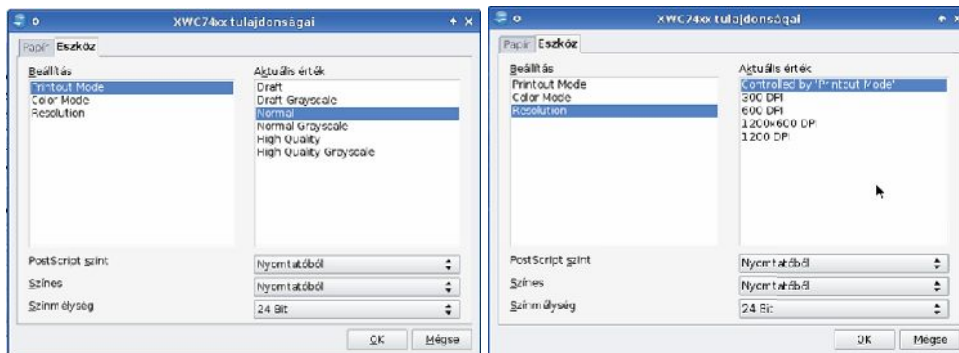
XWC74xx tulajdonságai

Papír Eszköz

Beállítás
Printout Mode
Color Mode
Resolution

Aktuális érték
Draft
Draft Grayscale
Normal
Normal Grayscale
High Quality
High Quality Grayscale

PostScript szint
Nyomtatóból
Színes
Nyomtatóból
Színmélység
24 Bit

OK Mégse

XWC74xx tulajdonságai

Papír Eszköz

Beállítás
Printout Mode
Color Mode
Resolution

Aktuális érték
Controlled by 'Printout Mode'
300 DPI
600 DPI
1200x600 DPI
1200 DPI

PostScript szint
Nyomtatóból
Színes
Nyomtatóból
Színmélység
24 Bit

OK Mégse